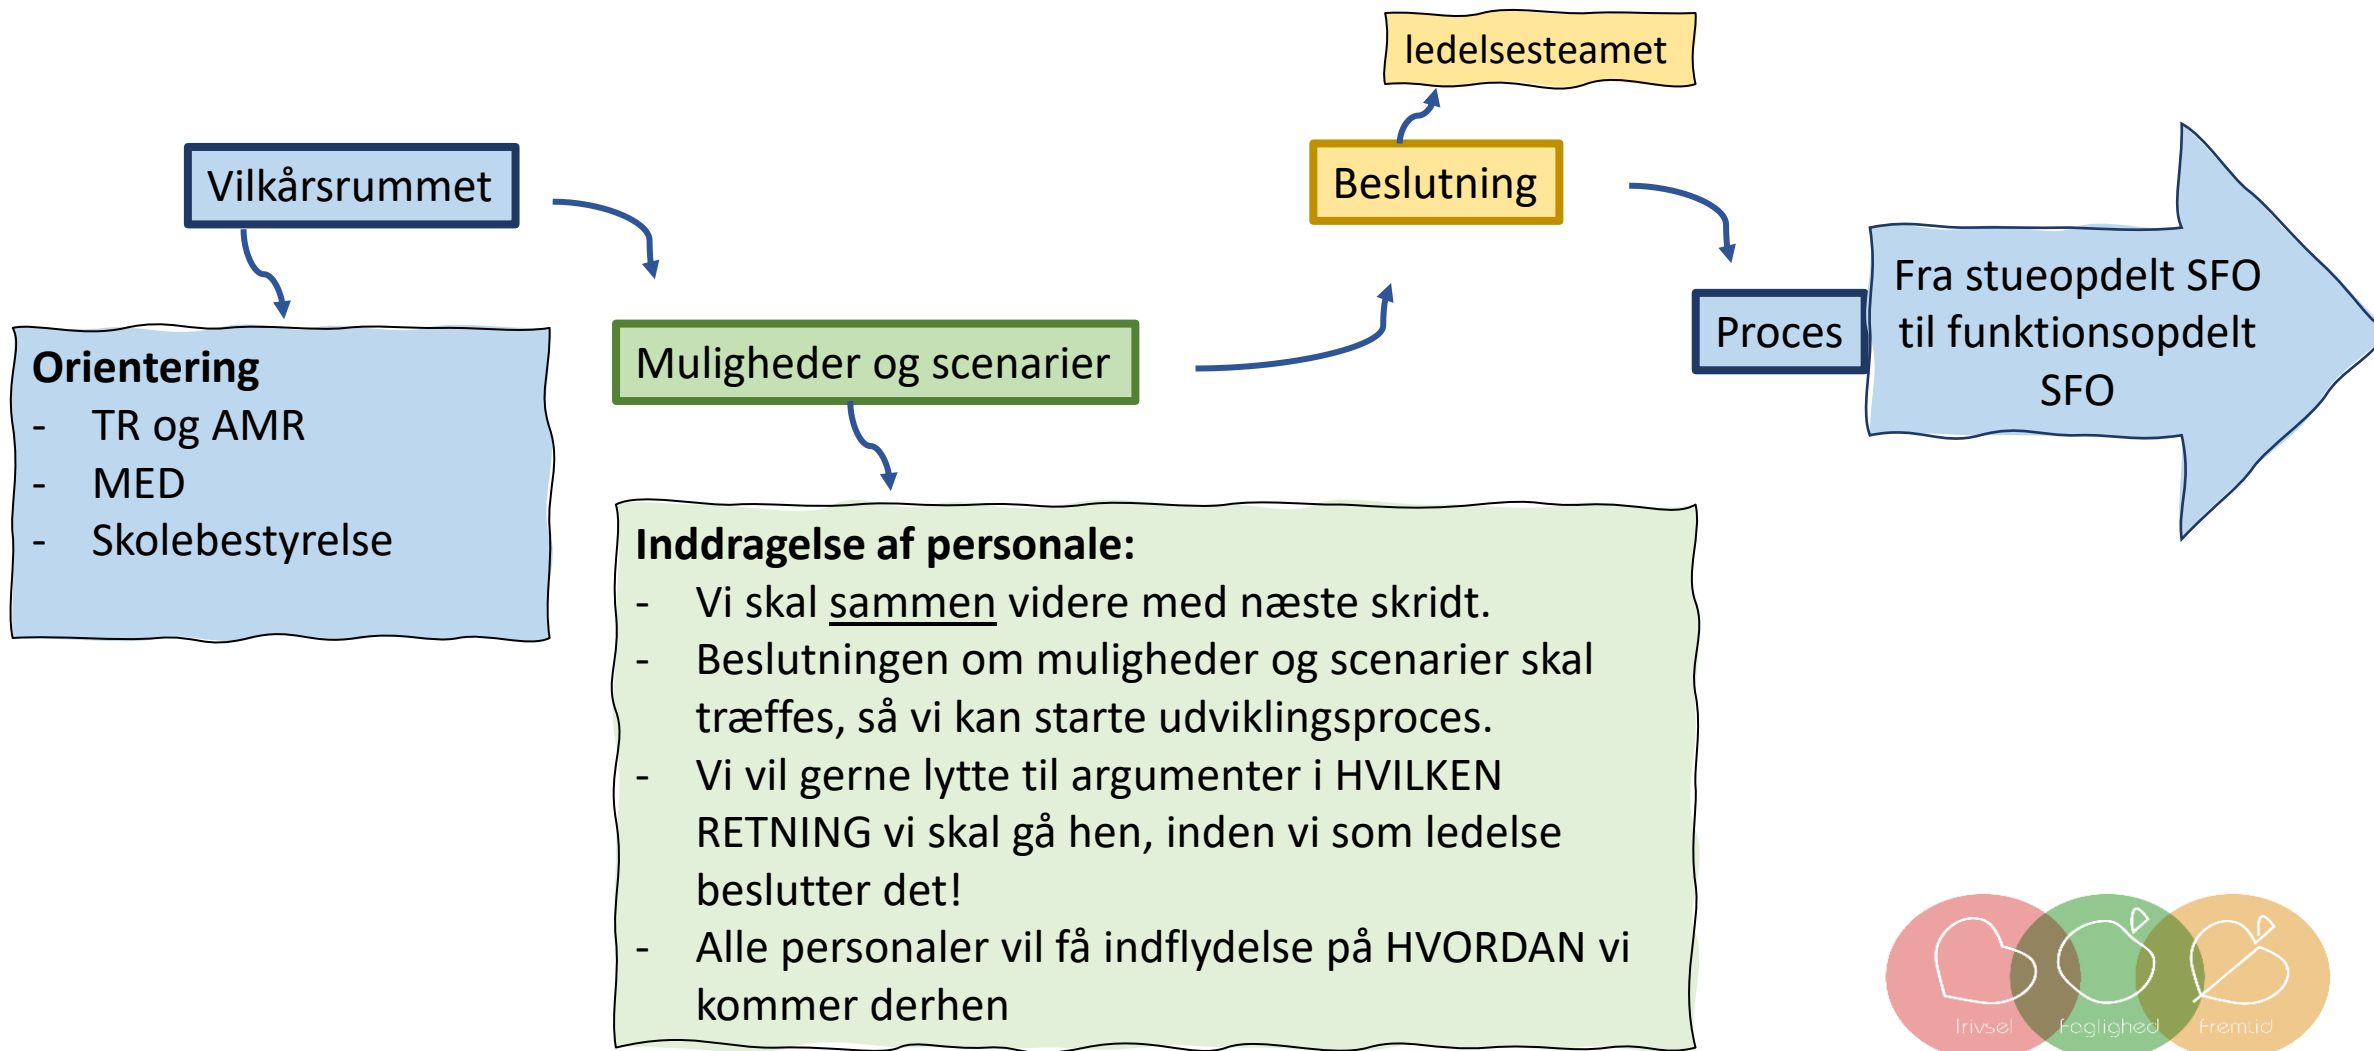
ledelsesteamet

Vilkårsrummet

Beslutning

Orientering
- TR og AMR
- MED
- Skolebestyrelse

Muligheder og scenarier

Proces

Fra stueopdelt SFO til funktionsopdelt SFO

Inddragelse af personale:
- Vi skal sammen videre med næste skridt.
- Beslutningen om muligheder og scenarier skal træffes, så vi kan starte udviklingsproces.
- Vi vil gerne lytte til argumenter i HVILKEN RETNING vi skal gå hen, inden vi som ledelse beslutter det!
- Alle personaler vil få indflydelse på HVORDAN vi kommer derhen

Trivsel Faglighed Fremtid